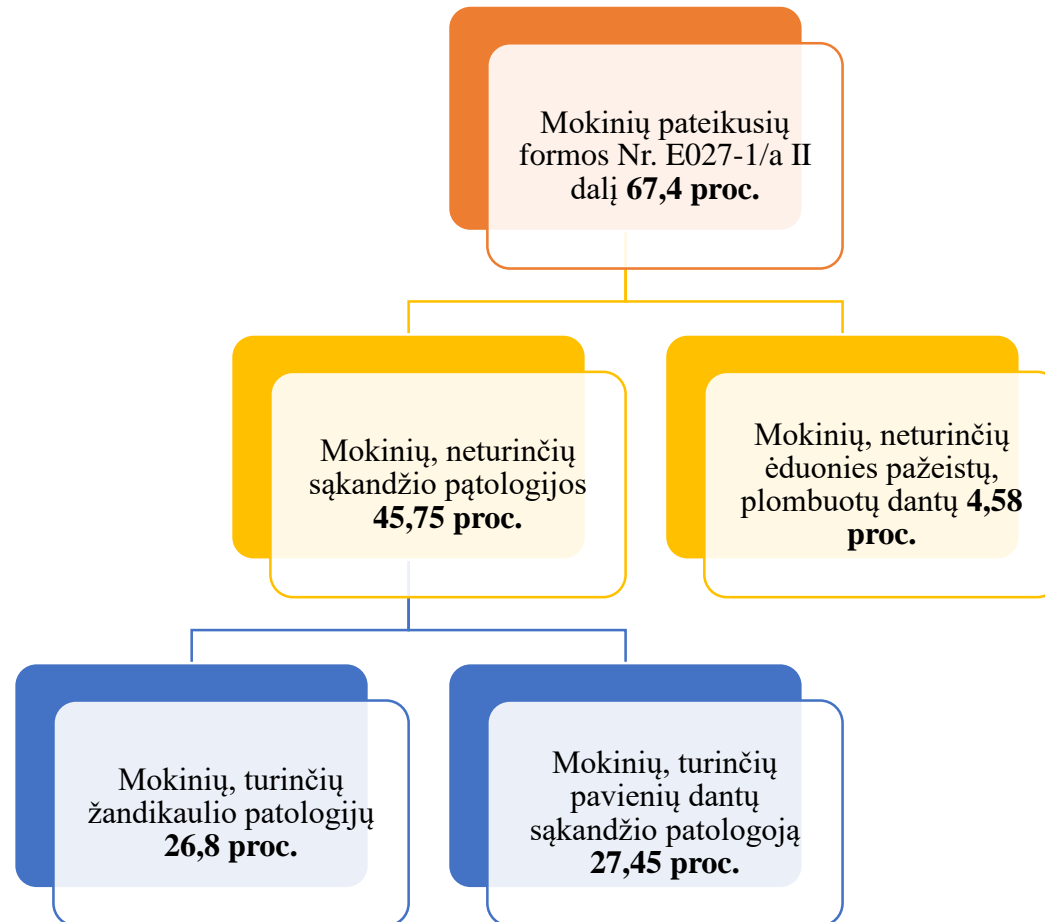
Mokinių pateikusių formos Nr. E027-1/a II dalį **67,4 proc.**

Mokinių, neturinčių sąkandžio pątologijos **45,75 proc.**

Mokinių, neturinčių ėduonies pažeistų, plombuotų dantų **4,58 proc.**

Mokinių, turinčių žandikaulio patologijų **26,8 proc.**

Mokinių, turinčių pavienių dantų sąkandžio patologoją **27,45 proc.**